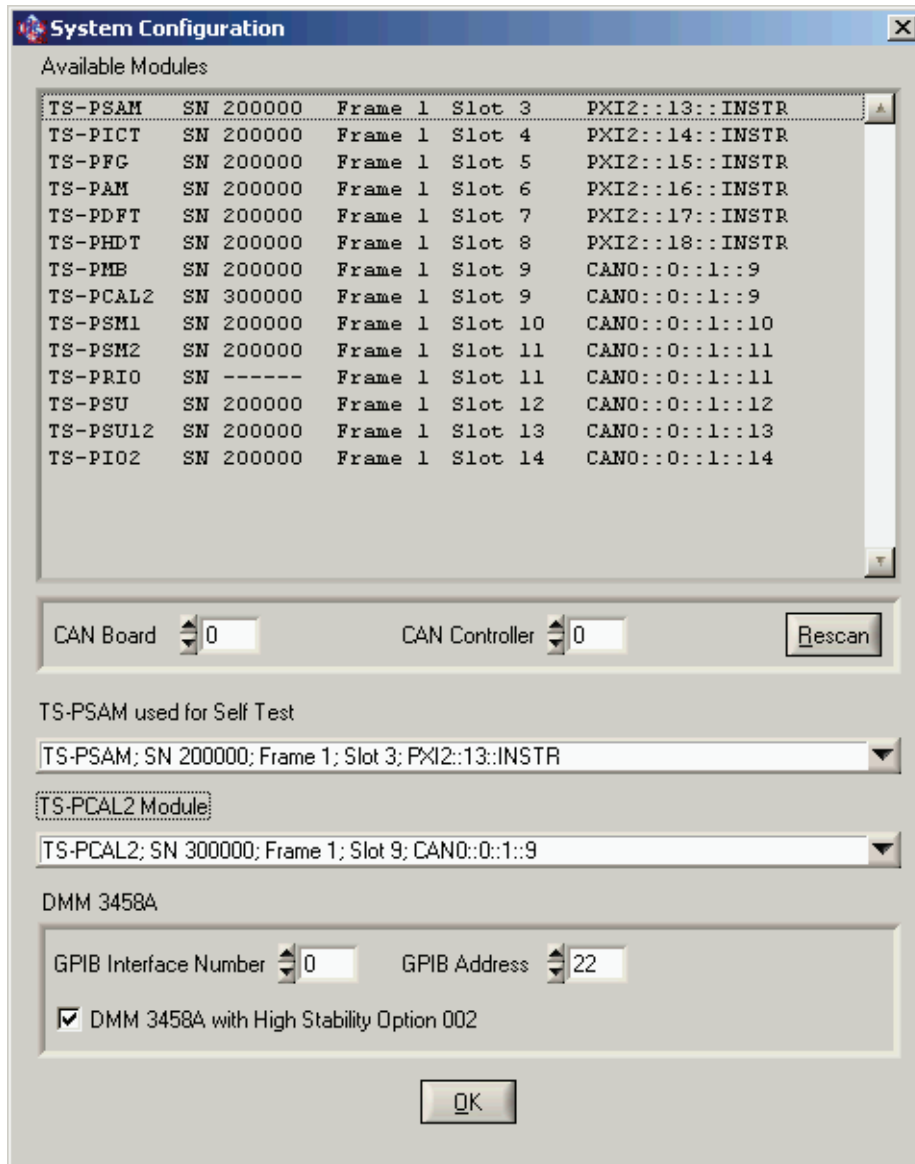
System Configuration

Available Modules

| | | | | |
|---|---|---|---|---|
| TS-PSAM | SN 200000 | Frame 1 | Slot 3 | PXI2::13::INSTR |
| TS-PICT | SN 200000 | Frame 1 | Slot 4 | PXI2::14::INSTR |
| TS-PFG | SN 200000 | Frame 1 | Slot 5 | PXI2::15::INSTR |
| TS-PAM | SN 200000 | Frame 1 | Slot 6 | PXI2::16::INSTR |
| TS-PDFT | SN 200000 | Frame 1 | Slot 7 | PXI2::17::INSTR |
| TS-PHDT | SN 200000 | Frame 1 | Slot 8 | PXI2::18::INSTR |
| TS-PMB | SN 200000 | Frame 1 | Slot 9 | CAN0::0::1::9 |
| TS-PCAL2 | SN 300000 | Frame 1 | Slot 9 | CAN0::0::1::9 |
| TS-PSM1 | SN 200000 | Frame 1 | Slot 10 | CAN0::0::1::10 |
| TS-PSM2 | SN 200000 | Frame 1 | Slot 11 | CAN0::0::1::11 |
| TS-PRI0 | SN ------ | Frame 1 | Slot 11 | CAN0::0::1::11 |
| TS-PSU | SN 200000 | Frame 1 | Slot 12 | CAN0::0::1::12 |
| TS-PSU12 | SN 200000 | Frame 1 | Slot 13 | CAN0::0::1::13 |
| TS-PIO2 | SN 200000 | Frame 1 | Slot 14 | CAN0::0::1::14 |

CAN Board 0 CAN Controller 0 Rescan

TS-PSAM used for Self Test

TS-PSAM; SN 200000; Frame 1; Slot 3; PXI2::13::INSTR

TS-PCAL2 Module

TS-PCAL2; SN 300000; Frame 1; Slot 9; CAN0::0::1::9

DMM 3458A

GPIB Interface Number 0 GPIB Address 22

DMM 3458A with High Stability Option 002

OK